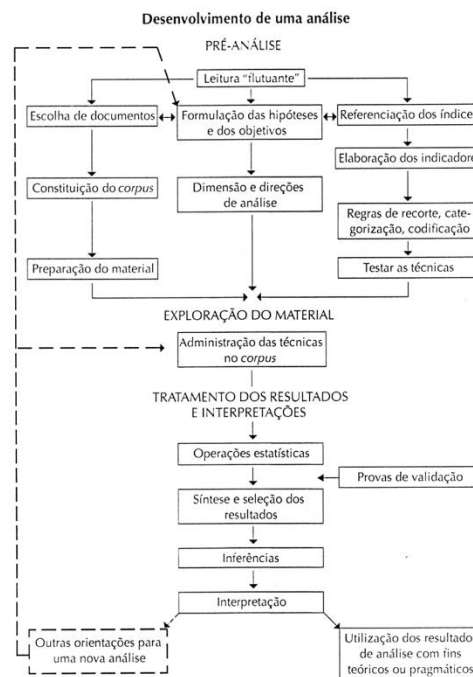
Desenvolvimento de uma análise

PRÉ-ANÁLISE

Leitura "flutuante"

Escolha de documentos

Formulação das hipóteses e dos objetivos

Referenciação dos índices

Elaboração dos indicadores

Constituição do *corpus*

Dimensão e direções de análise

Regras de recorte, categorização, codificação

Preparação do material

Testar as técnicas

EXPLORAÇÃO DO MATERIAL

Administração das técnicas no *corpus*

TRATAMENTO DOS RESULTADOS E INTERPRETAÇÕES

Operações estatísticas

Provas de validação

Síntese e seleção dos resultados

Inferências

Interpretação

Outras orientações para uma nova análise

Utilização dos resultados de análise com fins teóricos ou pragmáticos